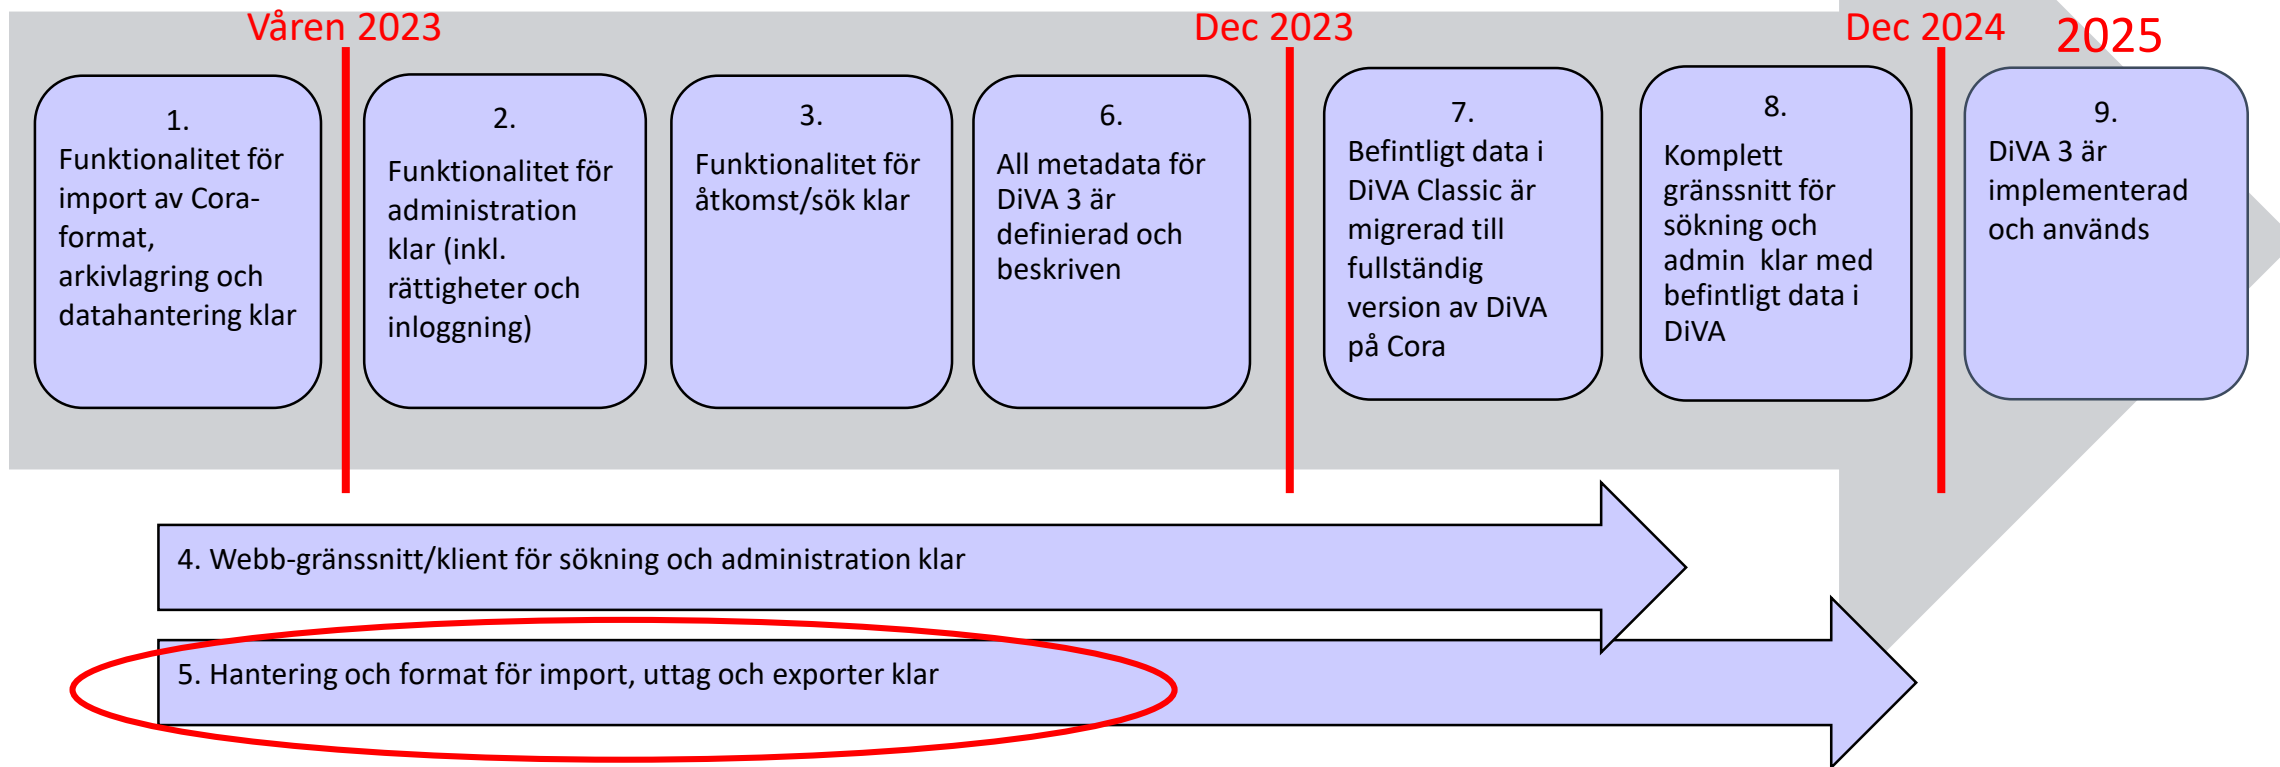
Våren 2023

Dec 2023

Dec 2024

2025

1.
Funktionalitet för import av Cora-format, arkivlagring och datahantering klar

2.
Funktionalitet för administration klar (inkl. rättigheter och inloggning)

3.
Funktionalitet för åtkomst/sök klar

6.
All metadata för DiVA 3 är definierad och beskriven

7.
Befintligt data i DiVA Classic är migrerad till fullständig version av DiVA på Cora

8.
Komplett gränssnitt för sökning och admin klar med befintligt data i DiVA

9.
DiVA 3 är implementerad och används

4. Webb-gränssnitt/klient för sökning och administration klar

5. Hantering och format för import, uttag och exporter klar